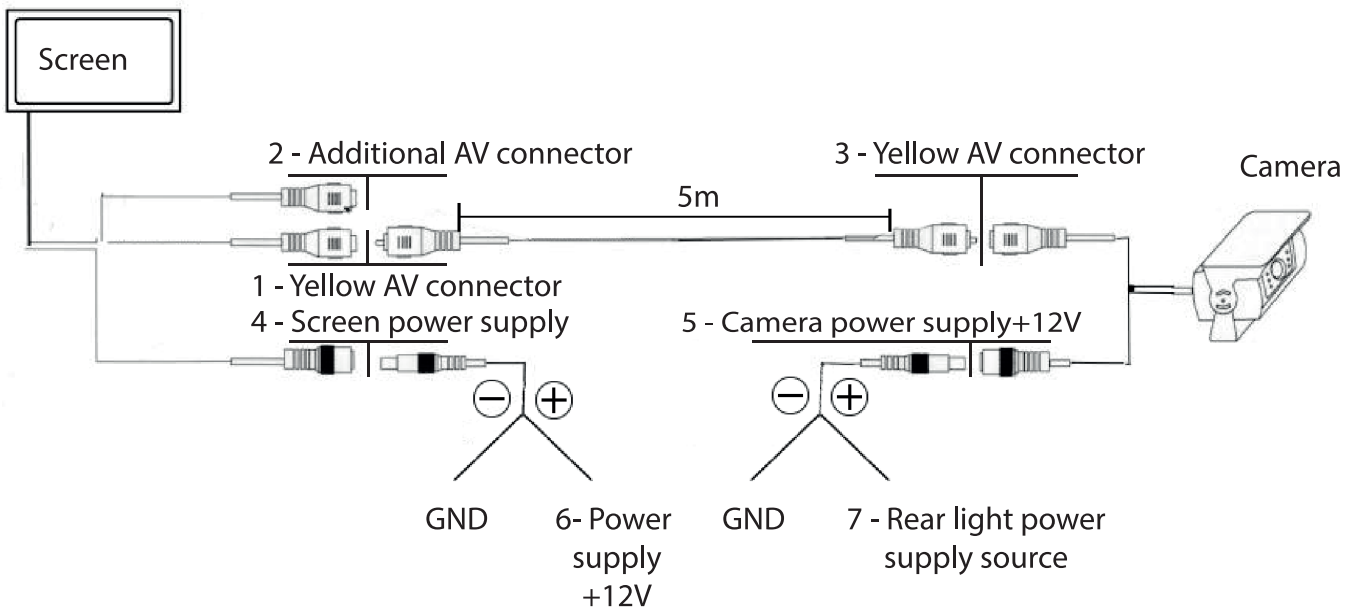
Screen

2 - Additional AV connector

3 - Yellow AV connector

Camera

5m

1 - Yellow AV connector

4 - Screen power supply

5 - Camera power supply+12V

⊖ ⊕

⊖ ⊕

GND

6- Power supply +12V

GND

7 - Rear light power supply source